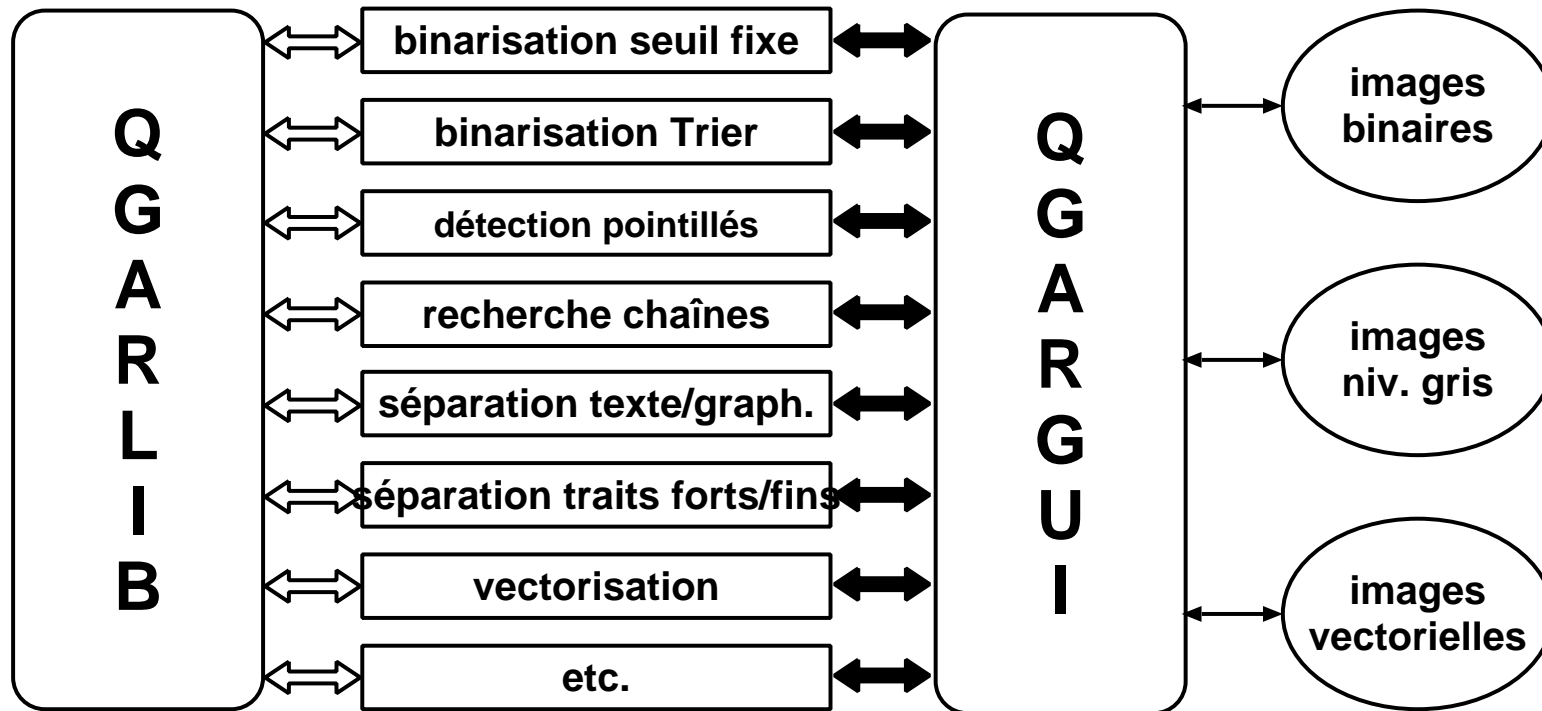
QGARLIB

binarisation seuil fixe

binarisation Trier

détection pointillés

recherche chaînes

séparation texte/graph.

séparation traits forts/fins

vectorisation

etc.

QGARGUI

images binaires

images niv. gris

images vectorielles